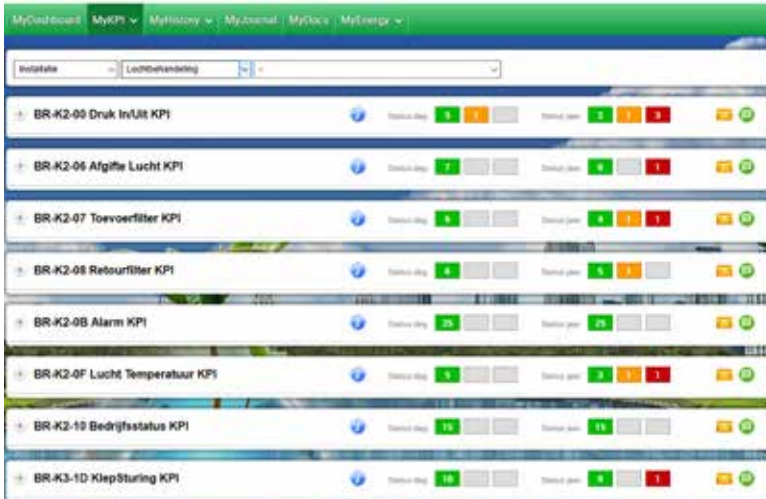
MyDashboard MyKPI MyHistory MyJournal MyDocs MyEnergy

Installatie Luchtbehandeling

BR-K2-00 Druk In/Uit KPI Status dag 5 1 Status jaar 2 1 3

BR-K2-06 Afgifte Lucht KPI Status dag 7 Status jaar 6 1

BR-K2-07 Toevoerfilter KPI Status dag 6 Status jaar 4 1 1

BR-K2-08 Retourfilter KPI Status dag 6 Status jaar 5 1

BR-K2-0B Alarm KPI Status dag 25 Status jaar 25

BR-K2-0F Lucht Temperatuur KPI Status dag 5 Status jaar 3 1 1

BR-K2-10 Bedrijfsstatus KPI Status dag 15 Status jaar 15

BR-K3-1D KlepSturing KPI Status dag 10 Status jaar 9 1